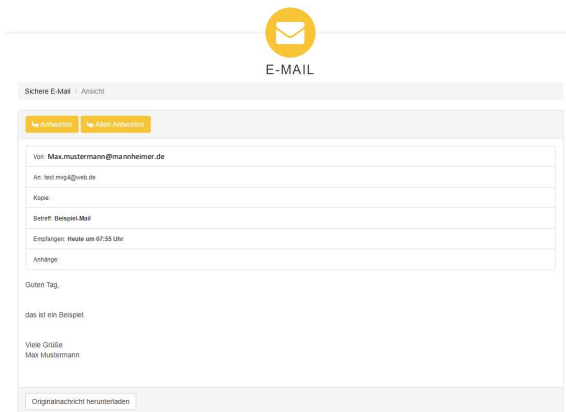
E-MAIL

Sichere E-Mail / Ansicht

Antworten Allen Antworten

Von: Max.mustermann@mannheimer.de

An: test.mvg4@web.de

Kopie:

Betreff: Beispiel-Mail

Empfangen: Heute um 07:55 Uhr

Anhänge:

Guten Tag,

das ist ein Beispiel.

Viele Grüße
Max Mustermann

Originalnachricht herunterladen